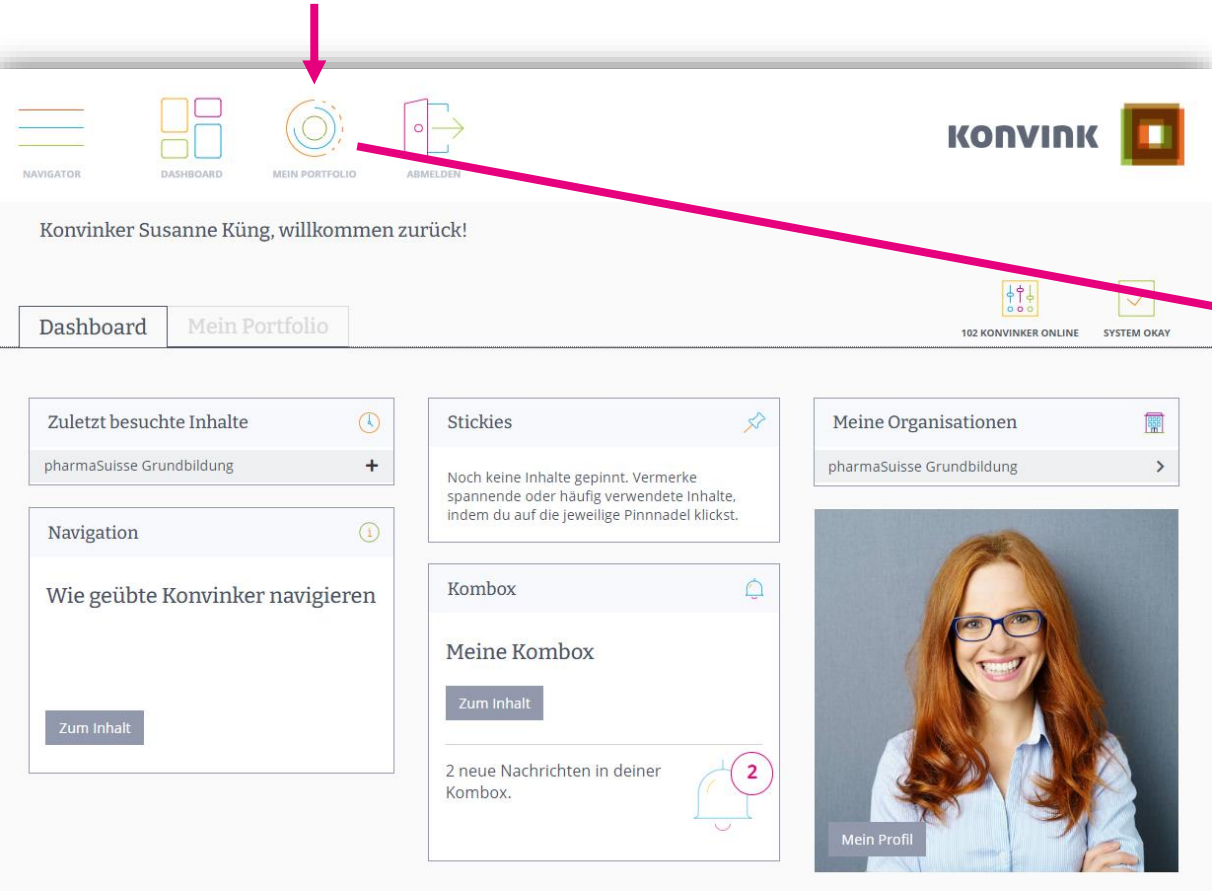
NAVIGATOR DASHBOARD MEIN PORTFOLIO ABMELDEN

KONVINK

Konvinker Susanne Küng, willkommen zurück!

Dashboard Mein Portfolio

102 KONVINKER ONLINE SYSTEM OKAY

Zuletzt besuchte Inhalte

pharmaSuisse Grundbildung +

Navigation

Wie geübte Konvinker navigieren

Zum Inhalt

Stickies

Noch keine Inhalte gepinnt. Vermerke spannende oder häufig verwendete Inhalte, indem du auf die jeweilige Pinnnadel klickst.

Kombox

Meine Kombox

Zum Inhalt

2 neue Nachrichten in deiner Kombox.

2

Meine Organisationen

pharmaSuisse Grundbildung >

Mein Profil